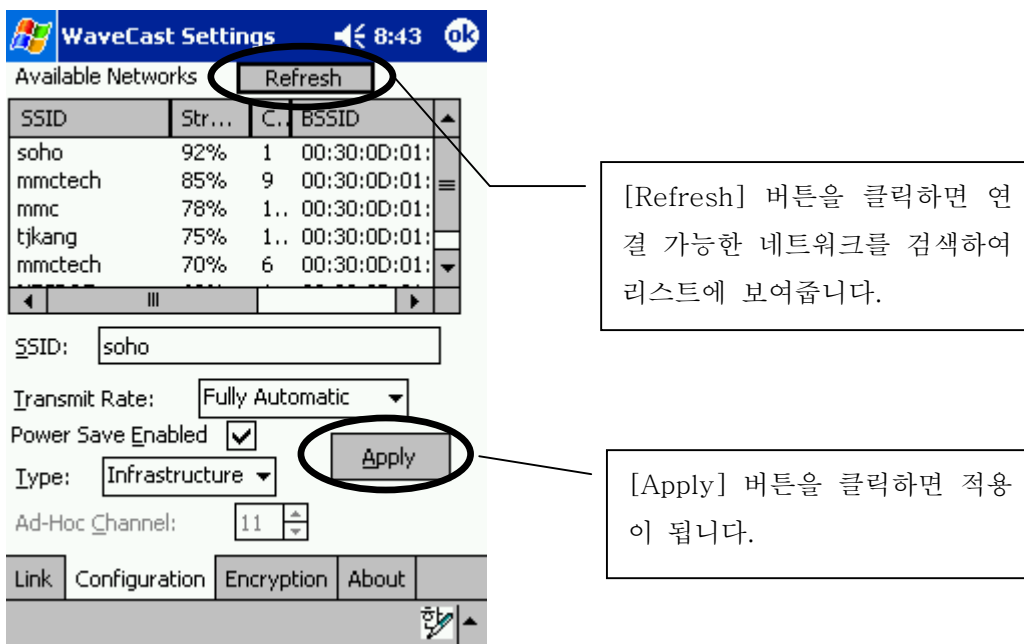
WaveCast Settings 8:43 ok

Available Networks Refresh

| SSID | Str... | C.. | BSSID |
|---|---|---|---|
| soho | 92% | 1 | 00:30:0D:01: |
| mmctech | 85% | 9 | 00:30:0D:01: |
| mmc | 78% | 1.. | 00:30:0D:01: |
| tjkang | 75% | 1.. | 00:30:0D:01: |
| mmctech | 70% | 6 | 00:30:0D:01: |

SSID: soho

Transmit Rate: Fully Automatic

Power Save Enabled

Apply

Type: Infrastructure

Ad-Hoc Channel: 11

Link Configuration Encryption About

[Refresh] 버튼을 클릭하면 연결 가능한 네트워크를 검색하여 리스트에 보여줍니다.

[Apply] 버튼을 클릭하면 적용이 됩니다.